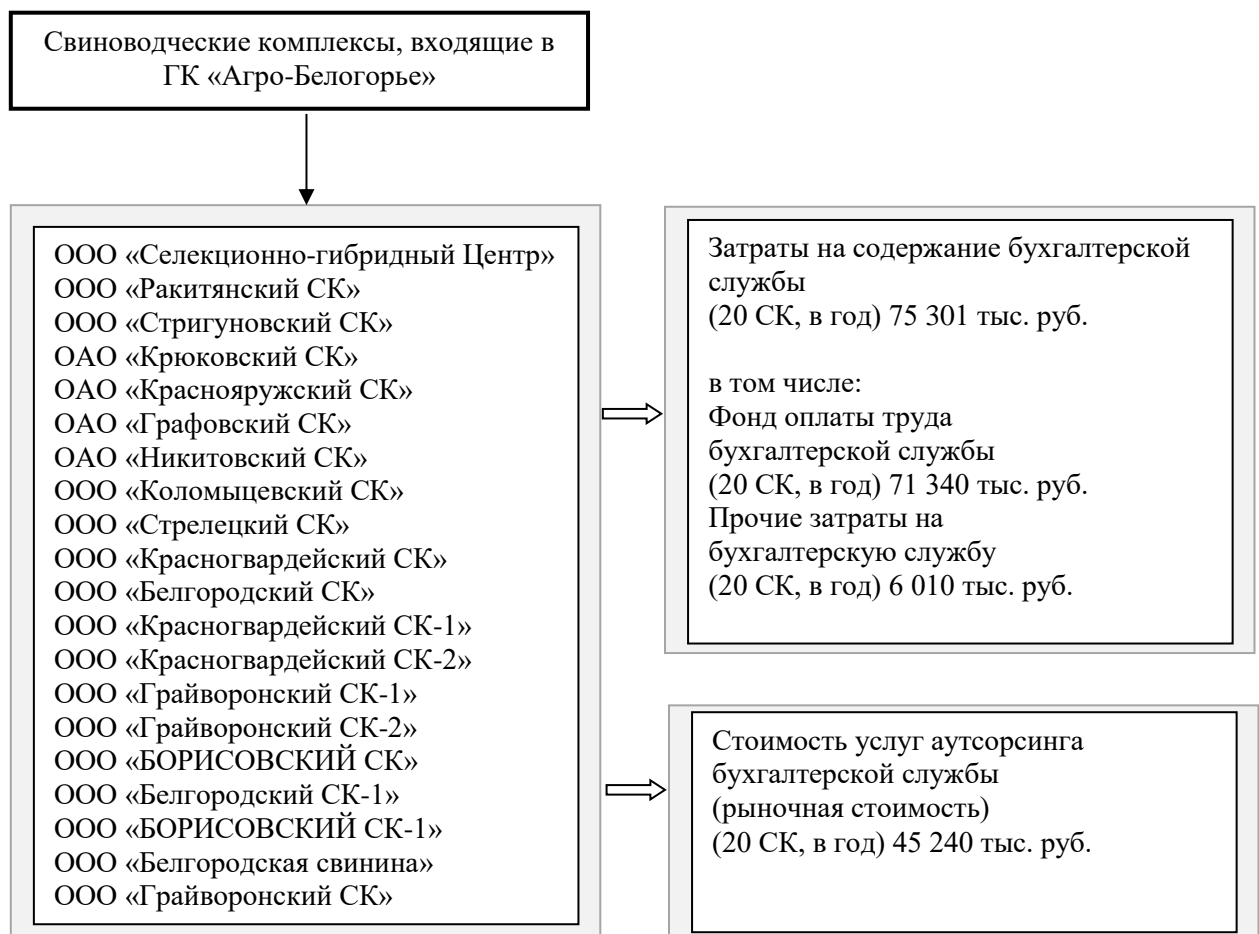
Свиноводческие комплексы, входящие в ГК «Агро-Белогорье»

ООО «Селекционно-гибридный Центр»
ООО «Ракитянский СК»
ООО «Стригуновский СК»
ОАО «Крюковский СК»
ОАО «Краснояружский СК»
ОАО «Графовский СК»
ОАО «Никитовский СК»
ООО «Коломыцевский СК»
ООО «Стрелецкий СК»
ООО «Красногвардейский СК»
ООО «Белгородский СК»
ООО «Красногвардейский СК-1»
ООО «Красногвардейский СК-2»
ООО «Грайворонский СК-1»
ООО «Грайворонский СК-2»
ООО «БОРИСОВСКИЙ СК»
ООО «Белгородский СК-1»
ООО «БОРИСОВСКИЙ СК-1»
ООО «Белгородская свинина»
ООО «Грайворонский СК»

Затраты на содержание бухгалтерской службы
(20 СК, в год) 75 301 тыс. руб.

в том числе:
Фонд оплаты труда бухгалтерской службы
(20 СК, в год) 71 340 тыс. руб.
Прочие затраты на бухгалтерскую службу
(20 СК, в год) 6 010 тыс. руб.

Стоимость услуг аутсорсинга бухгалтерской службы
(рыночная стоимость)
(20 СК, в год) 45 240 тыс. руб.